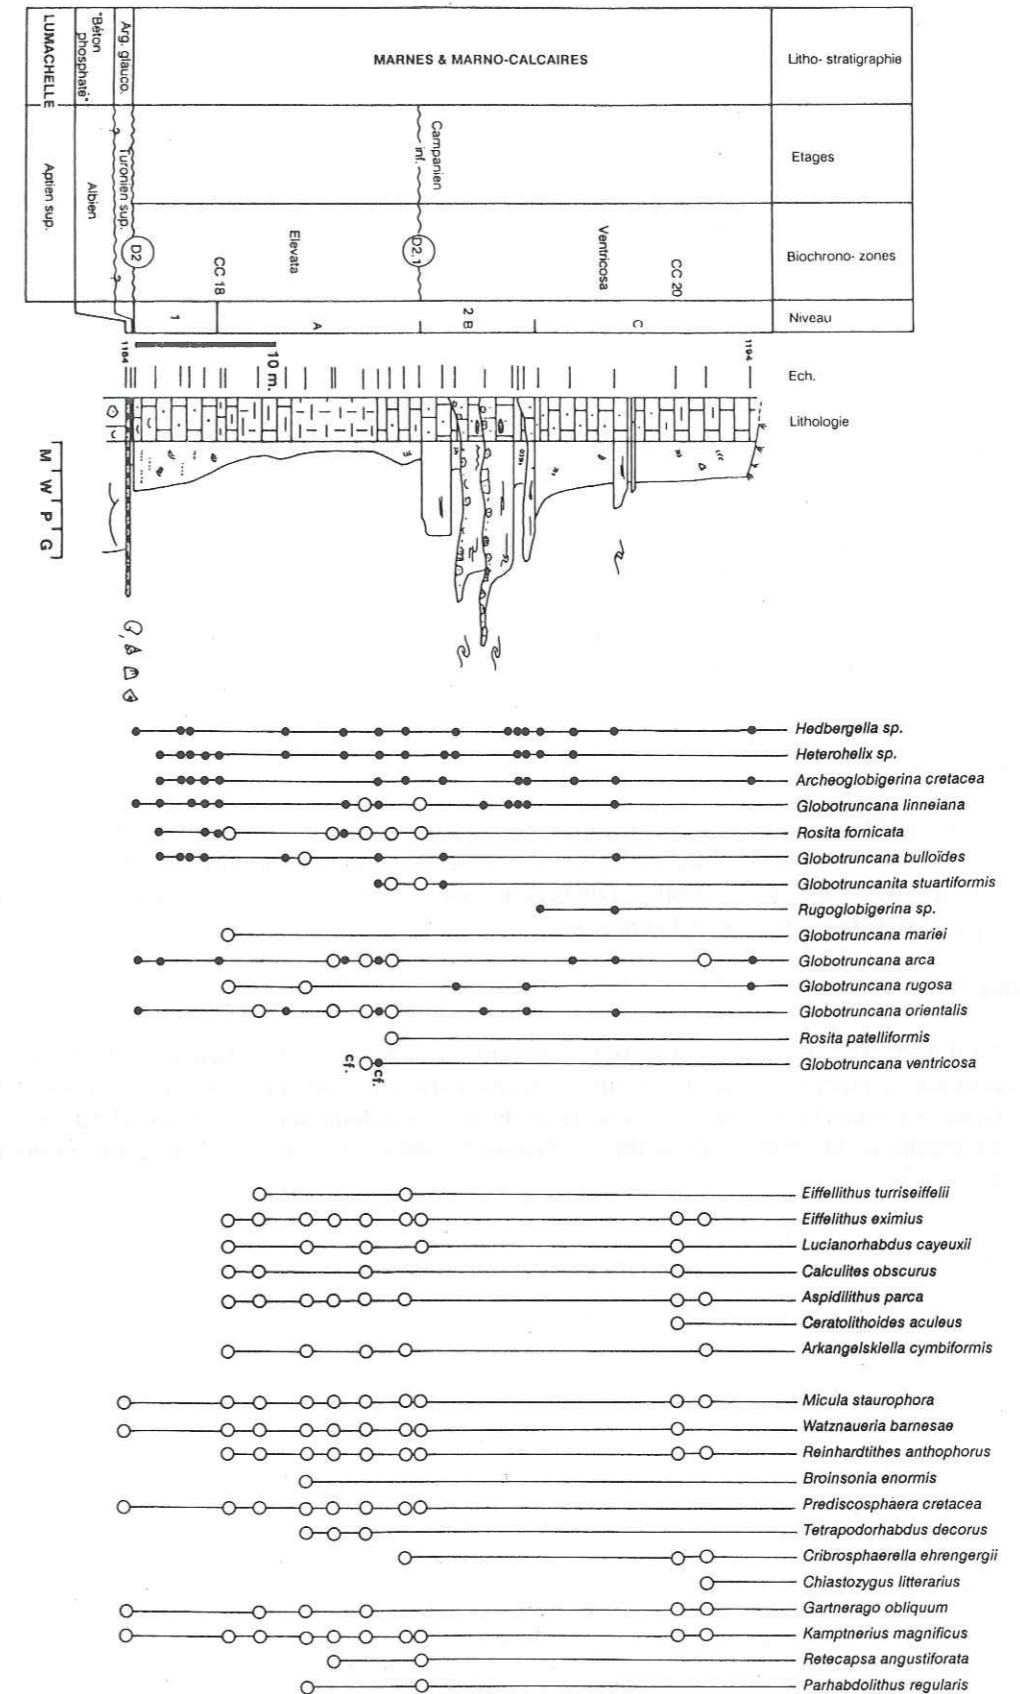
LUMACHELLE
"Béton phosphaté"
Arg. glauco.
MARNES & MARNO-CALCAIRES
Litho- stratigraphie

Aptien sup.
Albien
Turonien sup.
Campanien inf.
Etages

D2
CC 18
Elevata
D2.1
Ventricosa
CC 20
Biochrono- zones

1
A
2 B
C
Niveau

1184
10 m.
1194
Ech.

Lithologie

M W P G

Hedbergella sp.
Heterohelix sp.
Archeoglobigerina cretacea
Globotruncana linneiana
Rosita fornicata
Globotruncana bulloïdes
Globotruncanita stuartiformis
Rugoglobigerina sp.
Globotruncana mariei
Globotruncana arca
Globotruncana rugosa
Globotruncana orientalis
Rosita patelliformis
cf.
cf.
Globotruncana ventricosa

Eiffellithus turriseiffelii
Eiffellithus eximius
Lucianorhabdus cayeuxii
Calculites obscurus
Aspidilithus parca
Ceratolithoides aculeus
Arkangelskiella cymbiformis

Micula staurophora
Watznaueria barnesae
Reinhardtithes anthophorus
Broinsonia enormis
Prediscosphaera cretacea
Tetrapodorhabdus decorus
Cribrosphaerella ehrengergii
Chiastozygus litterarius
Gartnerago obliquum
Kamptnerius magnificus
Retecapsa angustiforata
Parhabdolithus regularis